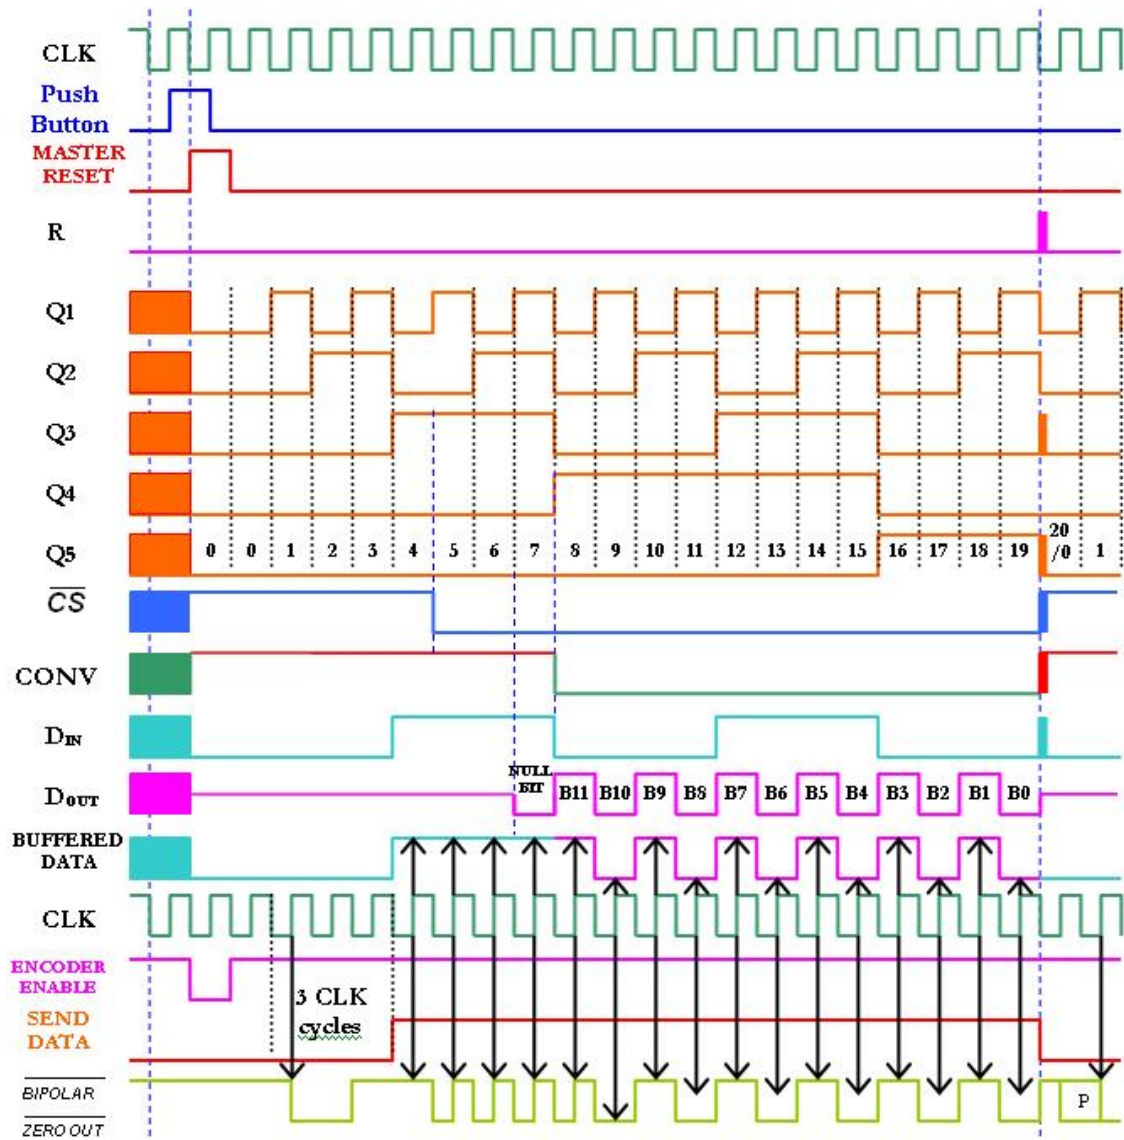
CLK

Push Button

MASTER RESET

R

Q1

Q2

Q3

Q4

Q5

0 0 1 2 3 4 5 6 7 8 9 10 11 12 13 14 15 16 17 18 19 20 /0 1

$\overline{CS}$

CONV

$D_{IN}$

$D_{OUT}$

NULL BIT B11 B10 B9 B8 B7 B6 B5 B4 B3 B2 B1 B0

BUFFERED DATA

CLK

ENCODER ENABLE

SEND DATA

3 CLK cycles

$\overline{BIPOLAR}$

$\overline{ZERO OUT}$

P